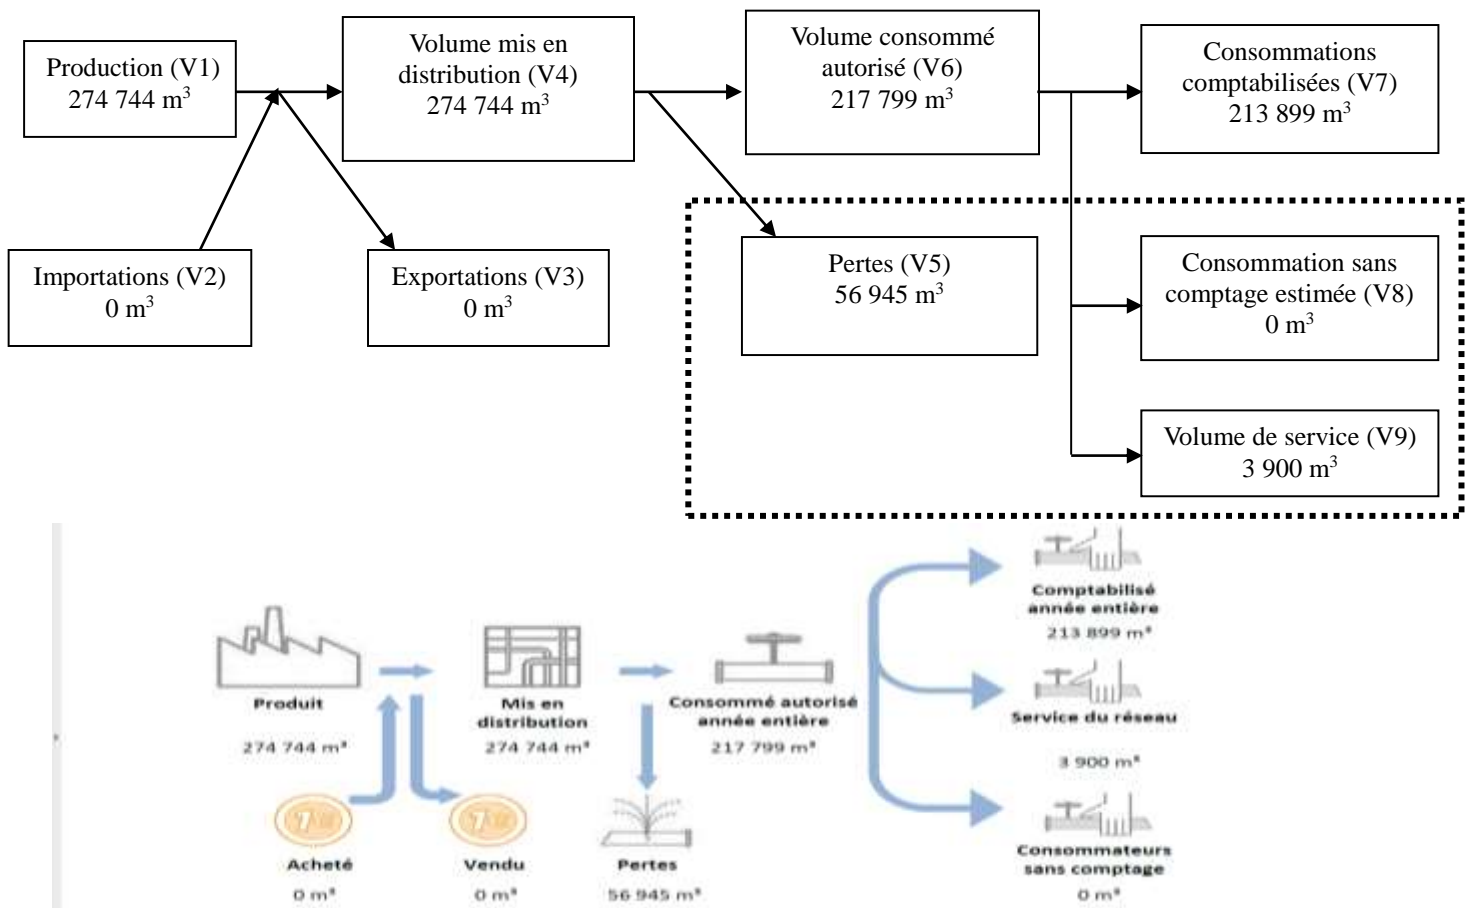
Production (V1)
274 744 m$^3$

Volume mis en distribution (V4)
274 744 m$^3$

Volume consommé autorisé (V6)
217 799 m$^3$

Consommations comptabilisées (V7)
213 899 m$^3$

Importations (V2)
0 m$^3$

Exportations (V3)
0 m$^3$

Pertes (V5)
56 945 m$^3$

Consommation sans comptage estimée (V8)
0 m$^3$

Volume de service (V9)
3 900 m$^3$

Comptabilisé année entière
213 899 m³

Produit
274 744 m³

Mis en distribution
274 744 m³

Consommé autorisé année entière
217 799 m³

Service du réseau
3 900 m³

Acheté
0 m³

Vendu
0 m³

Pertes
56 945 m³

Consommateurs sans comptage
0 m³